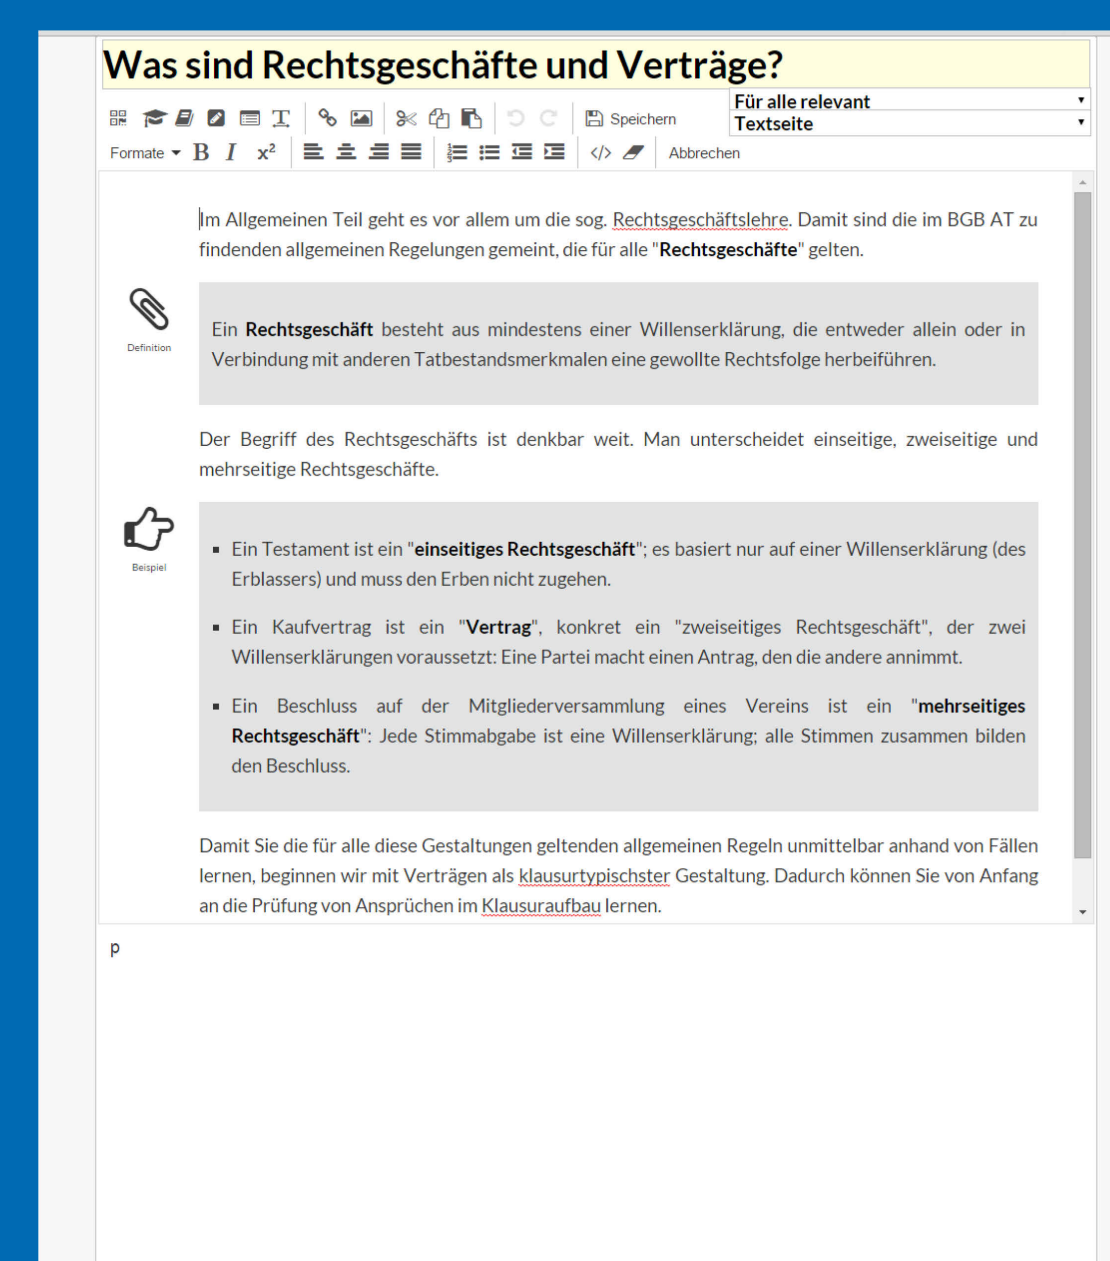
Was sind Rechtsgeschäfte und Verträge?

Speichern

Für alle relevant

Textseite

Formate B I $x^2$

Abbrechen

Im Allgemeinen Teil geht es vor allem um die sog. Rechtsgeschäftslehre. Damit sind die im BGB AT zu findenden allgemeinen Regelungen gemeint, die für alle "**Rechtsgeschäfte**" gelten.

Definition

Ein **Rechtsgeschäft** besteht aus mindestens einer Willenserklärung, die entweder allein oder in Verbindung mit anderen Tatbestandsmerkmalen eine gewollte Rechtsfolge herbeiführen.

Der Begriff des Rechtsgeschäfts ist denkbar weit. Man unterscheidet einseitige, zweiseitige und mehrseitige Rechtsgeschäfte.

Beispiel

- Ein Testament ist ein "**einseitiges Rechtsgeschäft**"; es basiert nur auf einer Willenserklärung (des Erblassers) und muss den Erben nicht zugehen.
- Ein Kaufvertrag ist ein "**Vertrag**", konkret ein "zweiseitiges Rechtsgeschäft", der zwei Willenserklärungen voraussetzt: Eine Partei macht einen Antrag, den die andere annimmt.
- Ein Beschluss auf der Mitgliederversammlung eines Vereins ist ein "**mehrseitiges Rechtsgeschäft**": Jede Stimmabgabe ist eine Willenserklärung; alle Stimmen zusammen bilden den Beschluss.

Damit Sie die für alle diese Gestaltungen geltenden allgemeinen Regeln unmittelbar anhand von Fällen lernen, beginnen wir mit Verträgen als klausurtypischster Gestaltung. Dadurch können Sie von Anfang an die Prüfung von Ansprüchen im Klausuraufbau lernen.

p